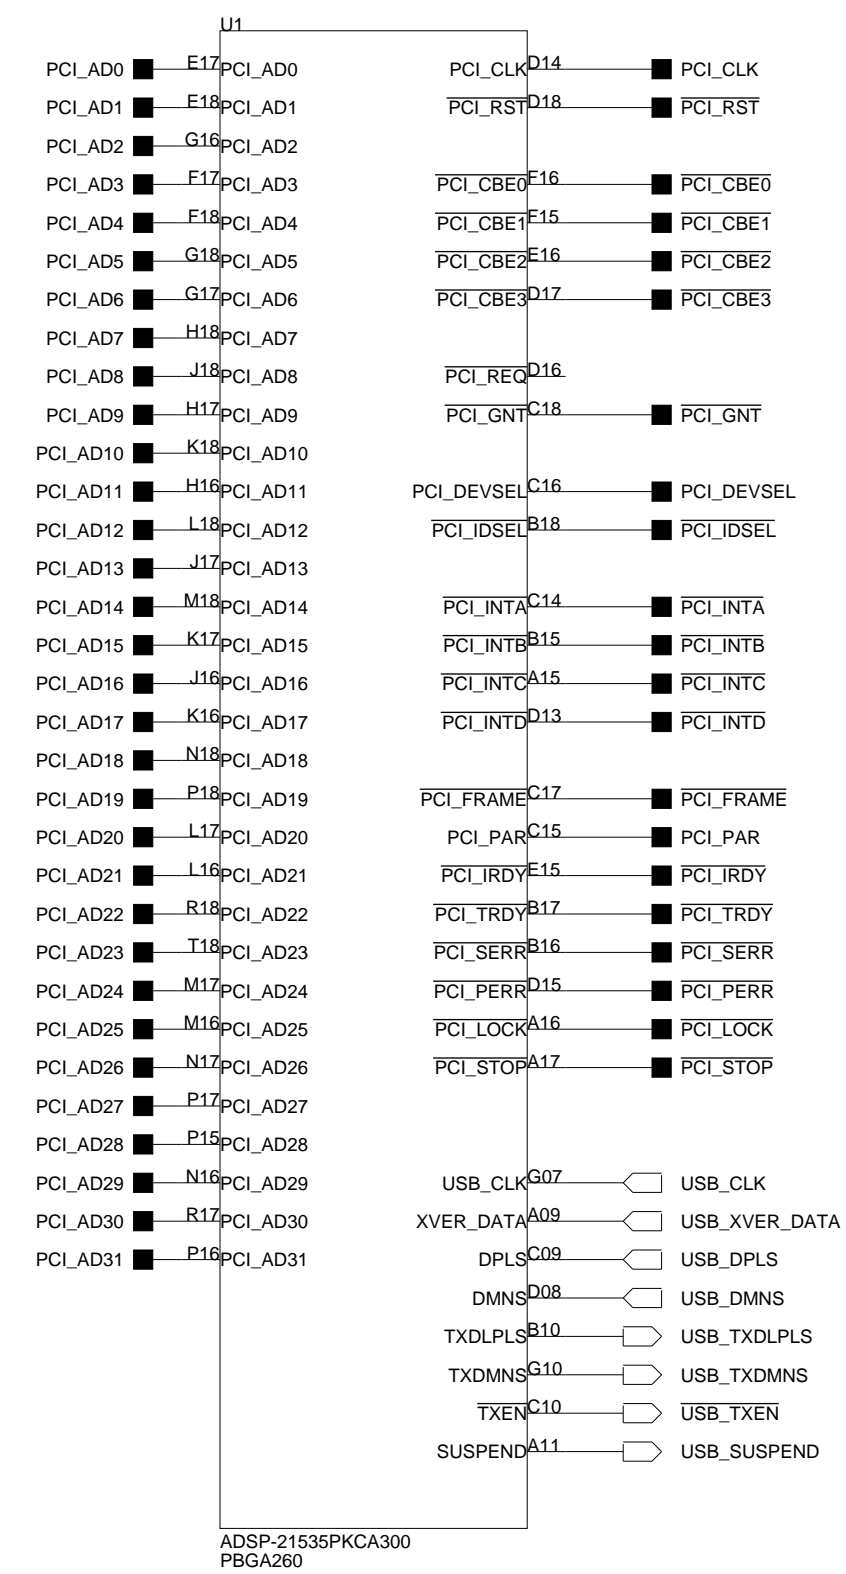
U1

PCI_AD0 E17 PCI_AD0
PCI_AD1 E18 PCI_AD1
PCI_AD2 G16 PCI_AD2
PCI_AD3 F17 PCI_AD3
PCI_AD4 F18 PCI_AD4
PCI_AD5 G18 PCI_AD5
PCI_AD6 G17 PCI_AD6
PCI_AD7 H18 PCI_AD7
PCI_AD8 J18 PCI_AD8
PCI_AD9 H17 PCI_AD9
PCI_AD10 K18 PCI_AD10
PCI_AD11 H16 PCI_AD11
PCI_AD12 L18 PCI_AD12
PCI_AD13 J17 PCI_AD13
PCI_AD14 M18 PCI_AD14
PCI_AD15 K17 PCI_AD15
PCI_AD16 J16 PCI_AD16
PCI_AD17 K16 PCI_AD17
PCI_AD18 N18 PCI_AD18
PCI_AD19 P18 PCI_AD19
PCI_AD20 L17 PCI_AD20
PCI_AD21 L16 PCI_AD21
PCI_AD22 R18 PCI_AD22
PCI_AD23 T18 PCI_AD23
PCI_AD24 M17 PCI_AD24
PCI_AD25 M16 PCI_AD25
PCI_AD26 N17 PCI_AD26
PCI_AD27 P17 PCI_AD27
PCI_AD28 P15 PCI_AD28
PCI_AD29 N16 PCI_AD29
PCI_AD30 R17 PCI_AD30
PCI_AD31 P16 PCI_AD31

PCI_CLK D14 PCI_CLK
$\overline{\text{PCI\_RST}}$ D18 $\overline{\text{PCI\_RST}}$
$\overline{\text{PCI\_CBE0}}$ F16 $\overline{\text{PCI\_CBE0}}$
$\overline{\text{PCI\_CBE1}}$ F15 $\overline{\text{PCI\_CBE1}}$
$\overline{\text{PCI\_CBE2}}$ E16 $\overline{\text{PCI\_CBE2}}$
$\overline{\text{PCI\_CBE3}}$ D17 $\overline{\text{PCI\_CBE3}}$
$\overline{\text{PCI\_REQ}}$ D16
$\overline{\text{PCI\_GNT}}$ C18 $\overline{\text{PCI\_GNT}}$
PCI_DEVSEL C16 PCI_DEVSEL
$\overline{\text{PCI\_IDSEL}}$ B18 $\overline{\text{PCI\_IDSEL}}$
$\overline{\text{PCI\_INTA}}$ C14 $\overline{\text{PCI\_INTA}}$
$\overline{\text{PCI\_INTB}}$ B15 $\overline{\text{PCI\_INTB}}$
$\overline{\text{PCI\_INTC}}$ A15 $\overline{\text{PCI\_INTC}}$
$\overline{\text{PCI\_INTD}}$ D13 $\overline{\text{PCI\_INTD}}$
$\overline{\text{PCI\_FRAME}}$ C17 $\overline{\text{PCI\_FRAME}}$
PCI_PAR C15 PCI_PAR
$\overline{\text{PCI\_IRDY}}$ E15 $\overline{\text{PCI\_IRDY}}$
$\overline{\text{PCI\_TRDY}}$ B17 $\overline{\text{PCI\_TRDY}}$
$\overline{\text{PCI\_SERR}}$ B16 $\overline{\text{PCI\_SERR}}$
$\overline{\text{PCI\_PERR}}$ D15 $\overline{\text{PCI\_PERR}}$
$\overline{\text{PCI\_LOCK}}$ A16 $\overline{\text{PCI\_LOCK}}$
$\overline{\text{PCI\_STOP}}$ A17 $\overline{\text{PCI\_STOP}}$

USB_CLK G07 USB_CLK
XVER_DATA A09 USB_XVER_DATA
DPLS C09 USB_DPLS
DMNS D08 USB_DMNS
TXDLPLS B10 USB_TXDLPLS
TXDMNS G10 USB_TXDMNS
$\overline{\text{TXEN}}$ C10 $\overline{\text{USB\_TXEN}}$
SUSPEND A11 USB_SUSPEND

ADSP-21535PKCA300
PBGA260